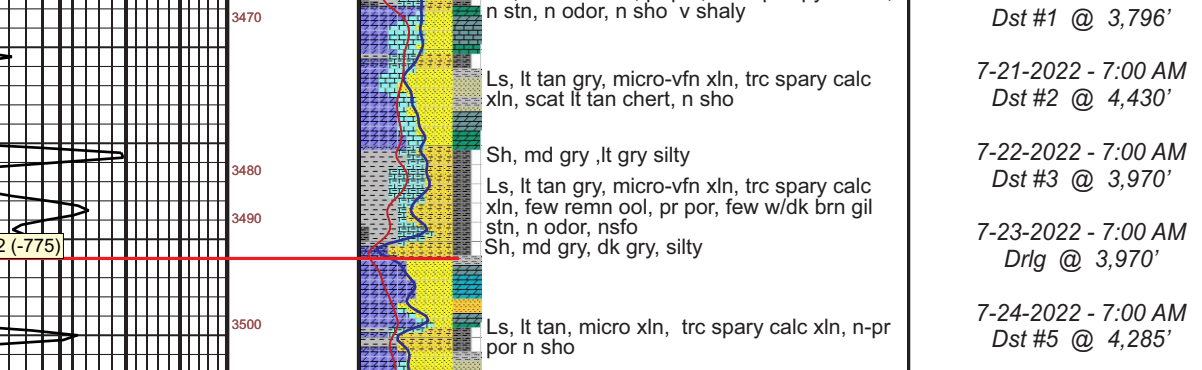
3470

n stn, n odor, n sho v shaly

Dst #1 @ 3,796'

Ls, lt tan gry, micro-vfn xln, trc spary calc xln, scat lt tan chert, n sho

7-21-2022 - 7:00 AM
Dst #2 @ 4,430'

3480

Sh, md gry ,lt gry silty

7-22-2022 - 7:00 AM
Dst #3 @ 3,970'

Ls, lt tan gry, micro-vfn xln, trc spary calc xln, few remn ool, pr por, few w/dk brn gil stn, n odor, nsfo

3490

2 (-775)

Sh, md gry, dk gry, silty

7-23-2022 - 7:00 AM
Drlg @ 3,970'

3500

Ls, lt tan, micro xln, trc spary calc xln, n-pr por n sho

7-24-2022 - 7:00 AM
Dst #5 @ 4,285'